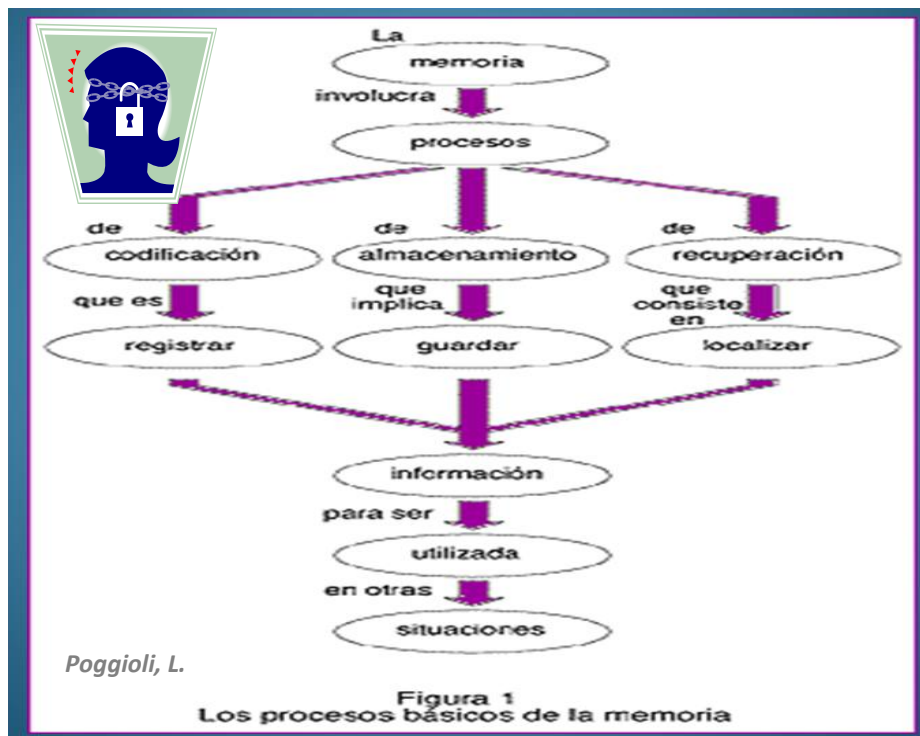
La

memoria

involucra

procesos

de

codificación

que es

registrar

de

almacenamiento

que implica

guardar

de

recuperación

que consiste en

localizar

información

para ser

utilizada

en otras

situaciones

Poggioli, L.

Figura 1
Los procesos básicos de la memoria